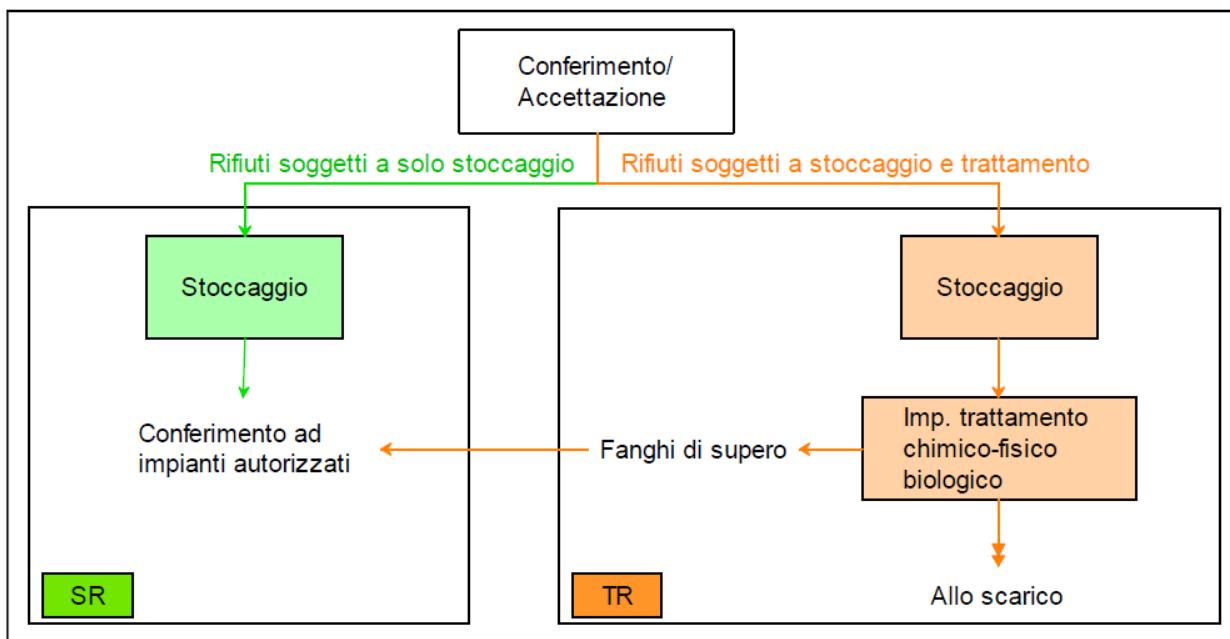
Conferimento/
Accettazione

Rifiuti soggetti a solo stoccaggio

Rifiuti soggetti a stoccaggio e trattamento

Stoccaggio

Conferimento ad impianti autorizzati

SR

Stoccaggio

Imp. trattamento chimico-fisico biologico

Fanghi di supero

Allo scarico

TR